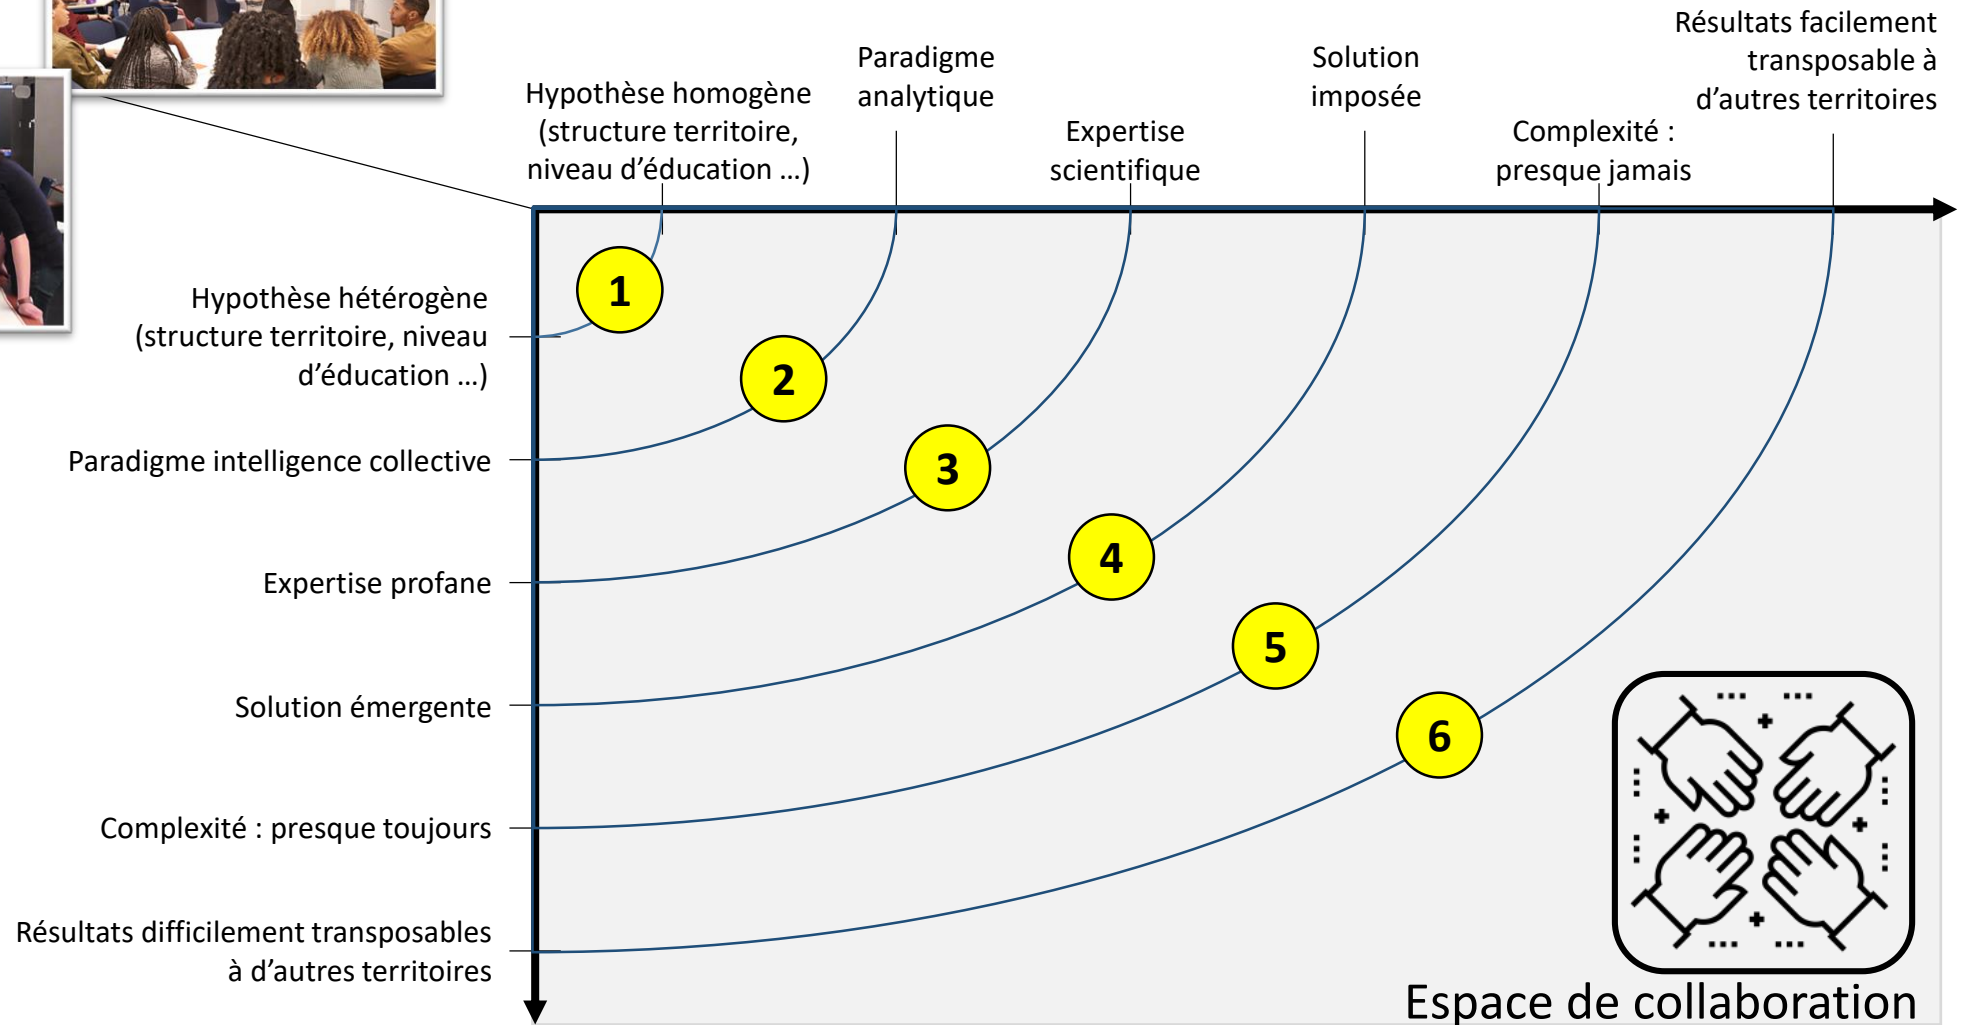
Hypothèse homogène (structure territoire, niveau d'éducation …)

Paradigme analytique

Expertise scientifique

Solution imposée

Complexité : presque jamais

Résultats facilement transposable à d'autres territoires

Hypothèse hétérogène (structure territoire, niveau d'éducation …)

Paradigme intelligence collective

Expertise profane

Solution émergente

Complexité : presque toujours

Résultats difficilement transposables à d'autres territoires

1

2

3

4

5

6

Espace de collaboration